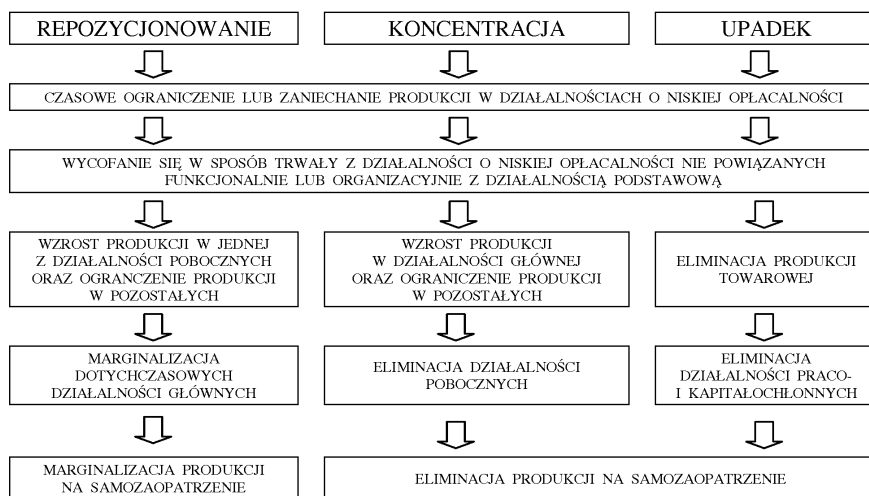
REPOZYCJONOWANIE

KONCENTRACJA

UPADEK

CZASOWE OGRANICZENIE LUB ZANIECHANIE PRODUKCJI W DZIAŁALNOŚCIACH O NISKIEJ OPŁACALNOŚCI

WYCOFANIE SIĘ W SPOSÓB TRWAŁY Z DZIAŁALNOŚCI O NISKIEJ OPŁACALNOŚCI NIE POWIĄZANYCH FUNKCJONALNIE LUB ORGANIZACYJNIE Z DZIAŁALNOŚCIĄ PODSTAWOWĄ

WZROST PRODUKCJI W JEDNEJ Z DZIAŁALNOŚCI POBOCZNYCH ORAZ OGRANICZENIE PRODUKCJI W POZOSTAŁYCH

WZROST PRODUKCJI W DZIAŁALNOŚCI GŁÓWNEJ ORAZ OGRANICZENIE PRODUKCJI W POZOSTAŁYCH

ELIMINACJA PRODUKCJI TOWAROWEJ

MARGINALIZACJA DOTYCHCZASOWYCH DZIAŁALNOŚCI GŁÓWNYCH

ELIMINACJA DZIAŁALNOŚCI POBOCZNYCH

ELIMINACJA DZIAŁALNOŚCI PRACO- I KAPITAŁOCHŁONNYCH

MARGINALIZACJA PRODUKCJI NA SAMOZAOPATRZENIE

ELIMINACJA PRODUKCJI NA SAMOZAOPATRZENIE